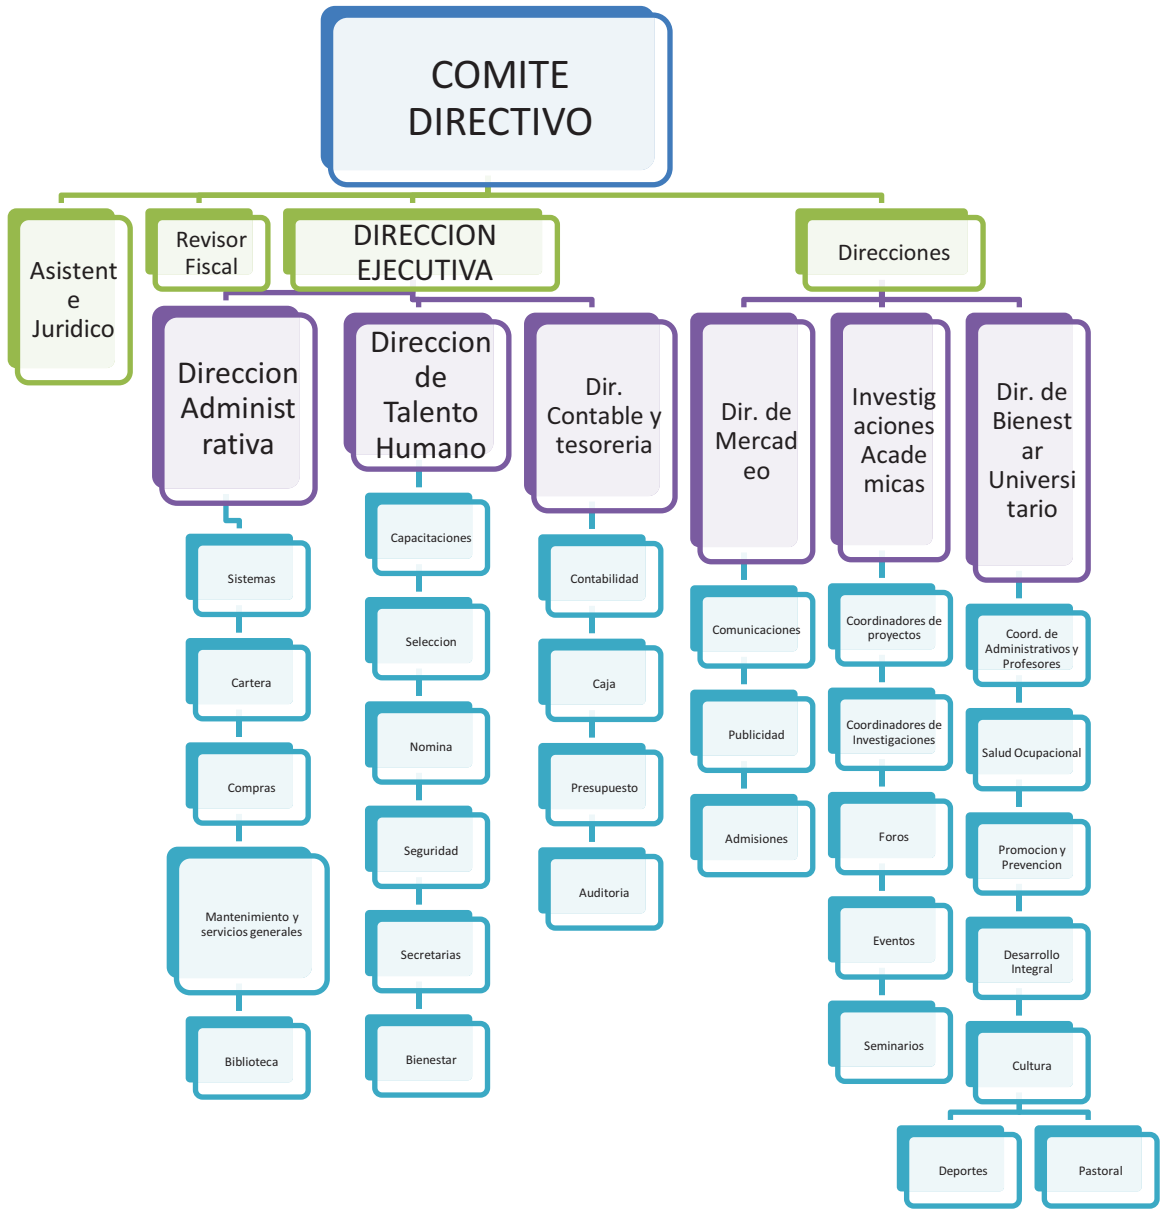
COMITE DIRECTIVO

Asistent e Juridico

Revisor Fiscal

DIRECCION EJECUTIVA

Direcciones

Direccion Administrativa

Sistemas

Cartera

Compras

Mantenimiento y servicios generales

Biblioteca

Direccion de Talento Humano

Capacitaciones

Seleccion

Nomina

Seguridad

Secretarias

Bienestar

Dir. Contable y tesoreria

Contabilidad

Caja

Presupuesto

Auditoria

Dir. de Mercadeo

Comunicaciones

Publicidad

Admisiones

Investigaciones Academicas

Coordinadores de proyectos

Coordinadores de Investigaciones

Foros

Eventos

Seminarios

Dir. de Bienestar Universitario

Coord. de Administrativos y Profesores

Salud Ocupacional

Promocion y Prevencion

Desarrollo Integral

Cultura

Deportes

Pastoral